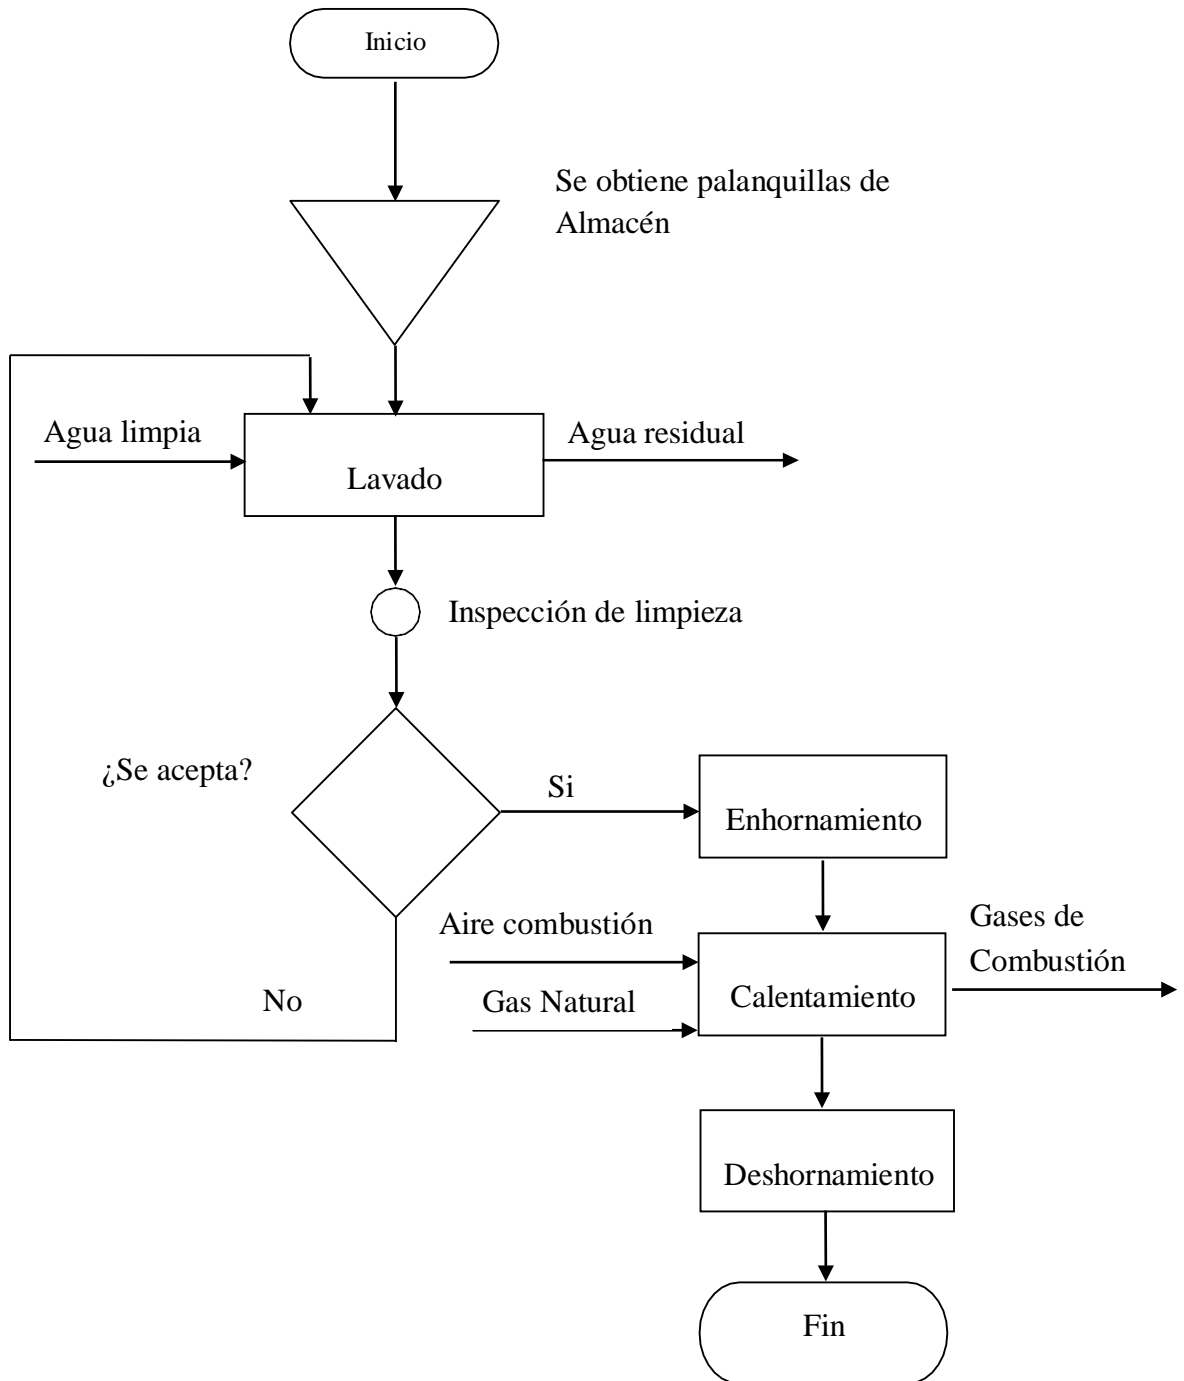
Inicio

Se obtiene palanquillas de Almacén

Agua limpia

Lavado

Agua residual

Inspección de limpieza

¿Se acepta?

Si

Enhornamiento

No

Aire combustión

Gas Natural

Calentamiento

Gases de Combustión

Deshornamiento

Fin